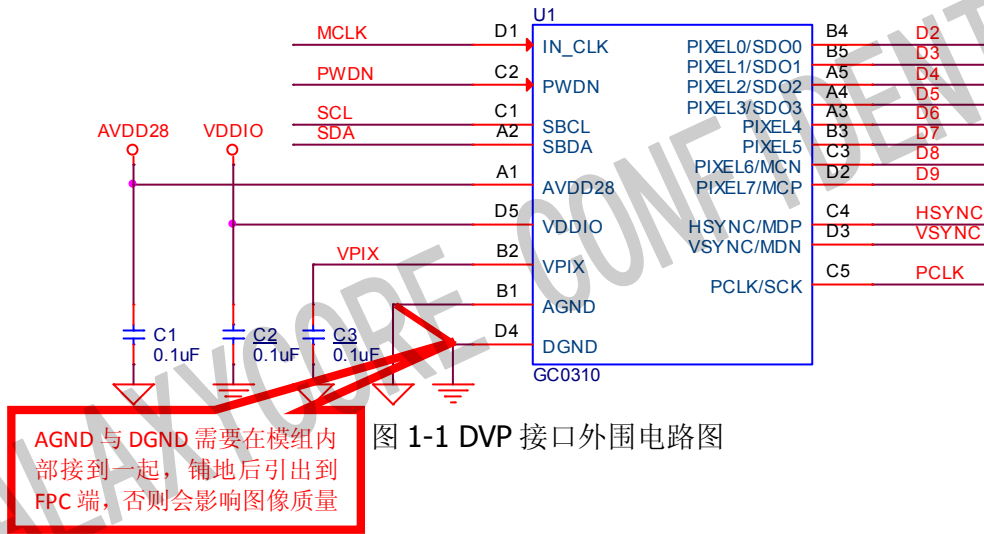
U1

MCLK D1 IN_CLK
PWDN C2 PWDN
SCL C1 SBCL
SDA A2 SBDA
AVDD28 VDDIO
A1 AVDD28
D5 VDDIO
VPIX B2 VPIX
B1 AGND
D4 DGND

PIXEL0/SDO0 B4 D2
PIXEL1/SDO1 B5 D3
PIXEL2/SDO2 A5 D4
PIXEL3/SDO3 A4 D5
PIXEL4 A3 D6
PIXEL5 B3 D7
PIXEL6/MCN C3 D8
PIXEL7/MCP D2 D9
HSYNC/MDP C4 HSYNC
VSYNC/MDN D3 VSYNC
PCLK/SCK C5 PCLK

C1 0.1uF
C2 0.1uF
C3 0.1uF

GC0310

AGND 与 DGND 需要在模组内部接到一起，铺地后引出到 FPC 端，否则会影响图像质量

图 1-1 DVP 接口外围电路图

GALAXYCORE CONFIDENTIAL